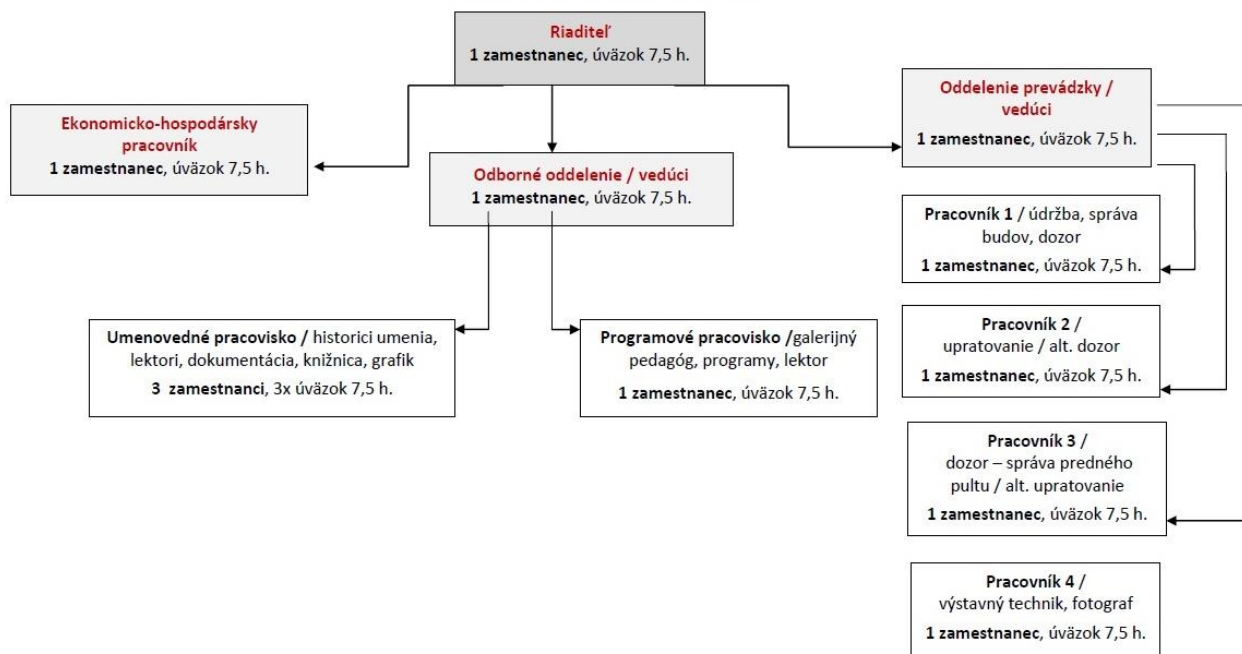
Riaditeľ
1 zamestnanec, úväzok 7,5 h.

Ekonomicko-hospodársky pracovník
1 zamestnanec, úväzok 7,5 h.

Odborné oddelenie / vedúci
1 zamestnanec, úväzok 7,5 h.

Oddelenie prevádzky / vedúci
1 zamestnanec, úväzok 7,5 h.

Pracovník 1 / údržba, správa budov, dozor
1 zamestnanec, úväzok 7,5 h.

Umenovedné pracovisko / historici umenia, lektori, dokumentácia, knižnica, grafik
3 zamestnanci, 3x úväzok 7,5 h.

Programové pracovisko /galerijný pedagóg, programy, lektor
1 zamestnanec, úväzok 7,5 h.

Pracovník 2 / upratovanie / alt. dozor
1 zamestnanec, úväzok 7,5 h.

Pracovník 3 / dozor – správa predného pultu / alt. upratovanie
1 zamestnanec, úväzok 7,5 h.

Pracovník 4 / výstavný technik, fotograf
1 zamestnanec, úväzok 7,5 h.